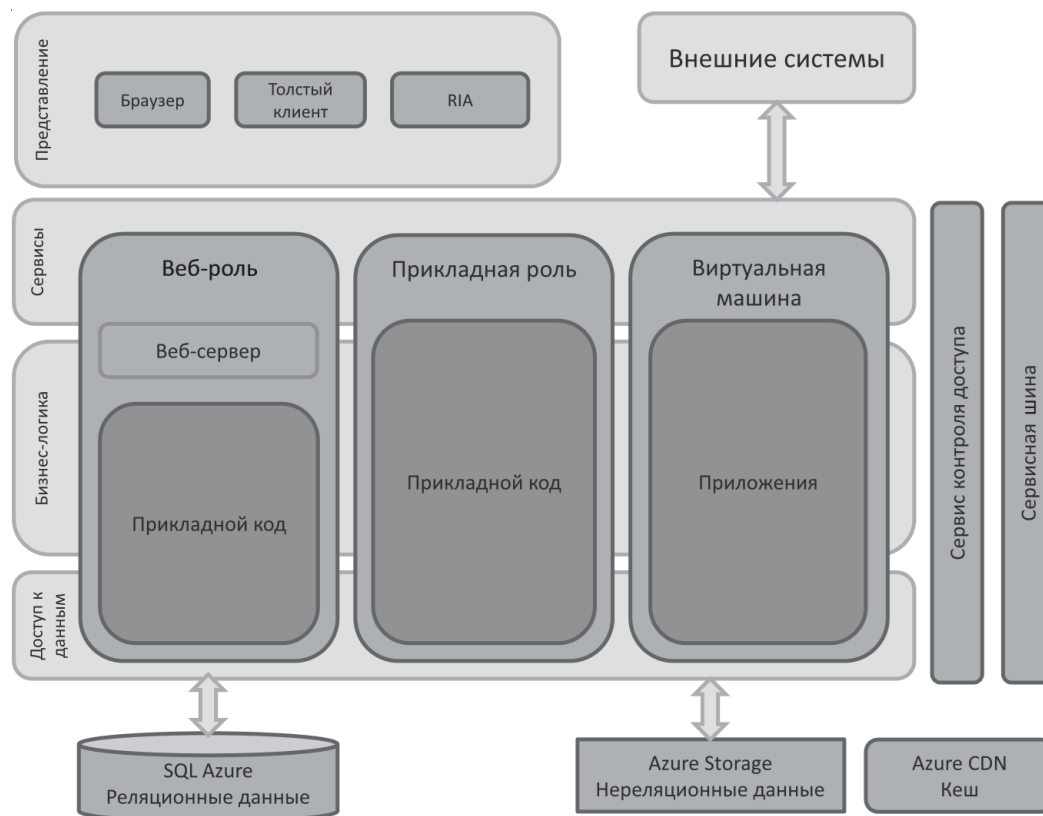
Представление

Браузер

Толстый клиент

RIA

Внешние системы

Сервисы

Веб-роль

Прикладная роль

Виртуальная машина

Веб-сервер

Бизнес-логика

Прикладной код

Прикладной код

Приложения

Сервис контроля доступа

Сервисная шина

Доступ к данным

SQL Azure
Реляционные данные

Azure Storage
Нереляционные данные

Azure CDN
Кеш